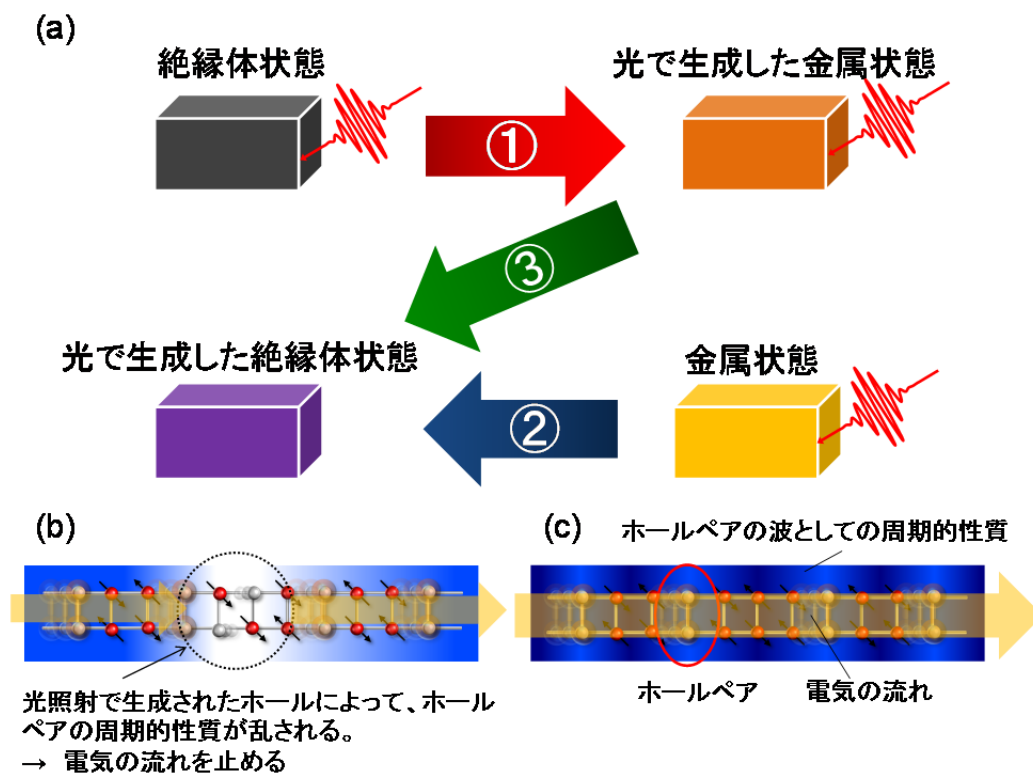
(a)

絶縁体状態

①

光で生成した金属状態

③

光で生成した絶縁体状態

②

金属状態

(b)

光照射で生成されたホールによって、ホールペアの周期的性質が乱される。
→ 電気の流れを止める

(c)

ホールペアの波としての周期的性質

ホールペア

電気の流れ